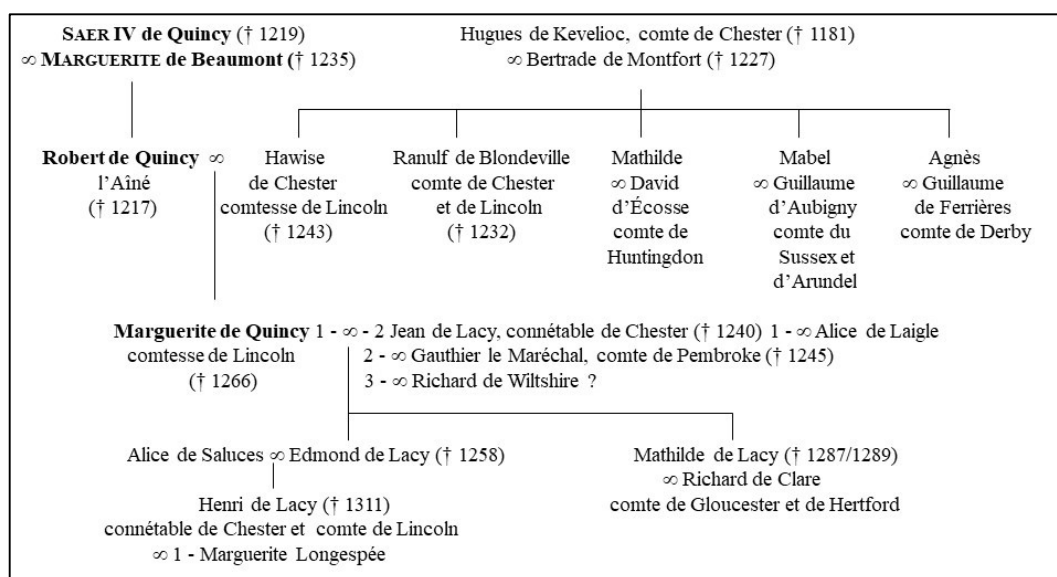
SAER IV de Quincy († 1219)
∞ MARGUERITE de Beaumont († 1235)

Hugues de Kevelioc, comte de Chester († 1181)
∞ Bertrade de Montfort († 1227)

Robert de Quincy ∞
l'Aîné
(† 1217)

Hawise
de Chester
comtesse de Lincoln
(† 1243)

Ranulf de Blondeville
comte de Chester
et de Lincoln
(† 1232)

Mathilde
∞ David
d'Écosse
comte de
Huntingdon

Mabel
∞ Guillaume
d'Aubigny
comte du
Sussex et
d'Arundel

Agnès
∞ Guillaume
de Ferrières
comte de Derby

Marguerite de Quincy 1 - ∞ - 2 Jean de Lacy, connétable de Chester († 1240) 1 - ∞ Alice de Laigle
comtesse de Lincoln
(† 1266)
2 - ∞ Gauthier le Maréchal, comte de Pembroke († 1245)
3 - ∞ Richard de Wiltshire ?

Alice de Saluces ∞ Edmond de Lacy († 1258)

Henri de Lacy († 1311)
connétable de Chester et comte de Lincoln
∞ 1 - Marguerite Longespée

Mathilde de Lacy († 1287/1289)
∞ Richard de Clare
comte de Gloucester et de Hertford